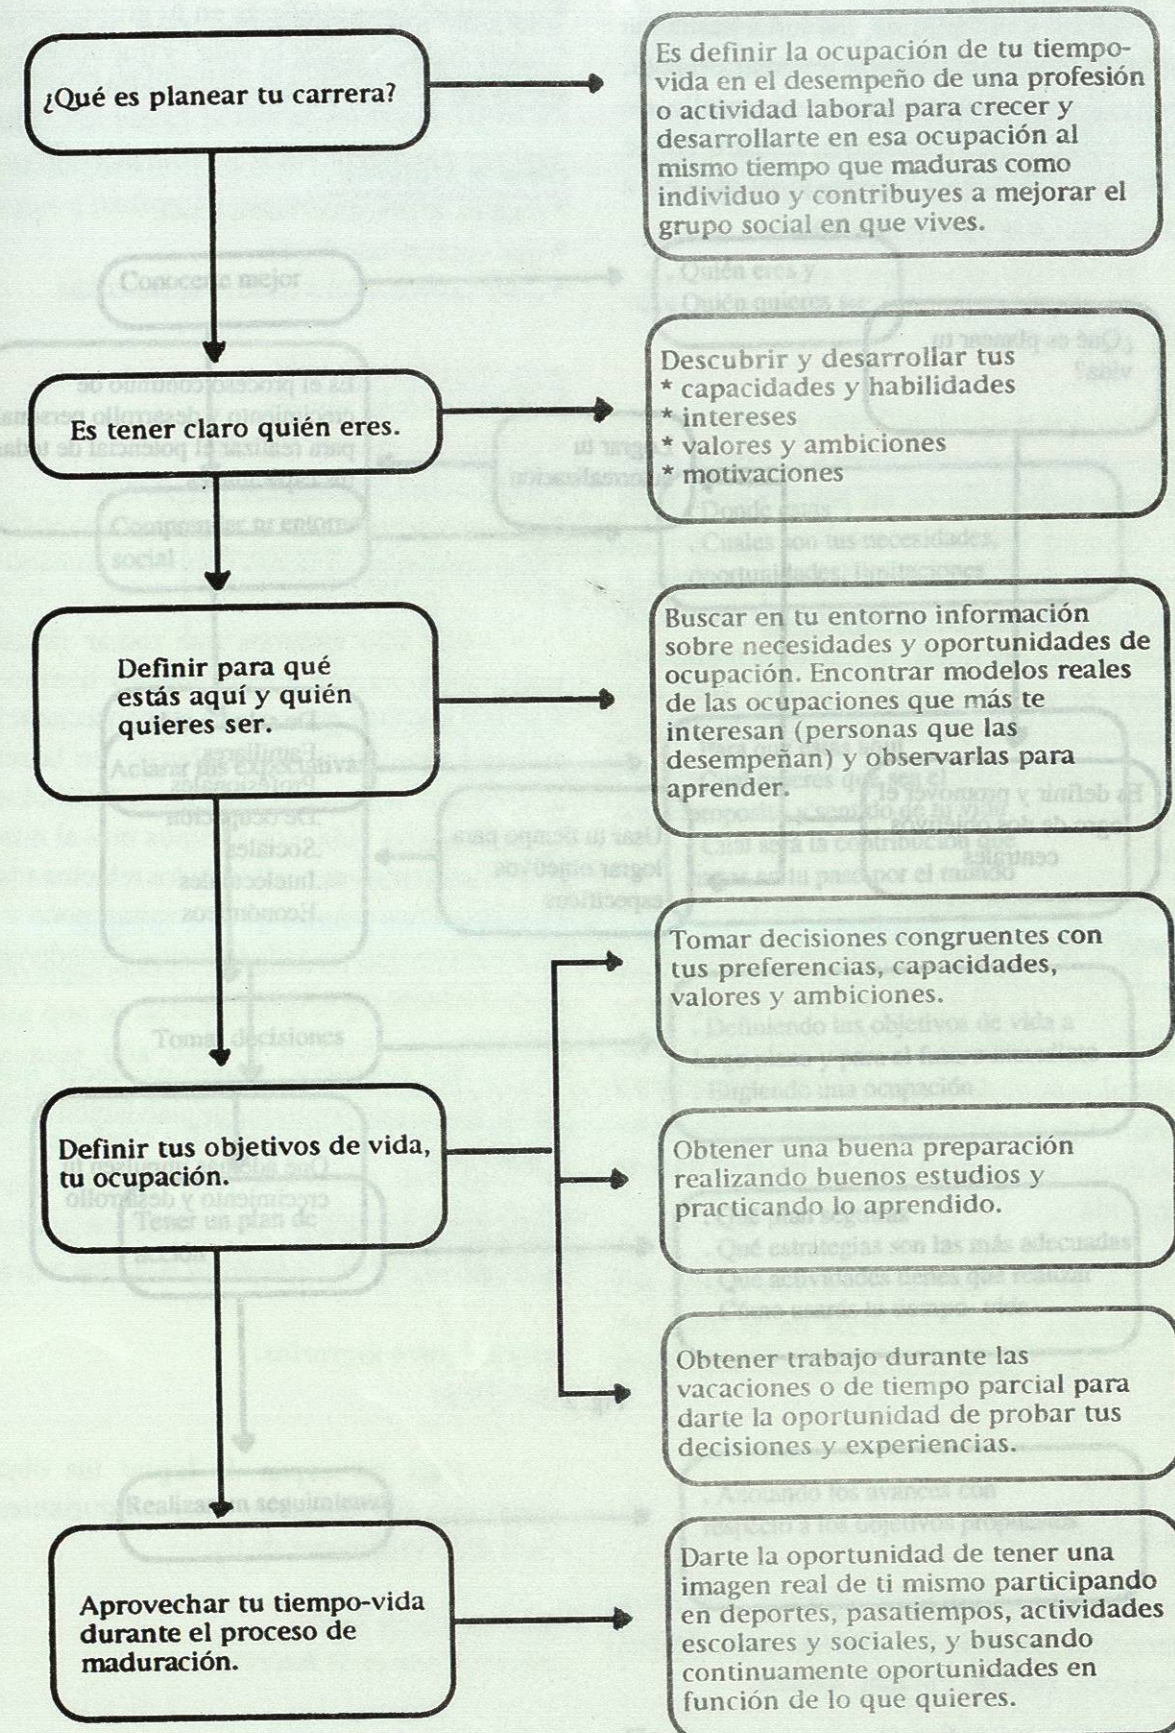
¿Qué es planear tu carrera?

Es definir la ocupación de tu tiempo-vida en el desempeño de una profesión o actividad laboral para crecer y desarrollarte en esa ocupación al mismo tiempo que maduras como individuo y contribuyes a mejorar el grupo social en que vives.

Es tener claro quién eres.

Descubrir y desarrollar tus
* capacidades y habilidades
* intereses
* valores y ambiciones
* motivaciones

Definir para qué estás aquí y quién quieres ser.

Buscar en tu entorno información sobre necesidades y oportunidades de ocupación. Encontrar modelos reales de las ocupaciones que más te interesan (personas que las desempeñan) y observarlas para aprender.

Definir tus objetivos de vida, tu ocupación.

Tomar decisiones congruentes con tus preferencias, capacidades, valores y ambiciones.

Obtener una buena preparación realizando buenos estudios y practicando lo aprendido.

Obtener trabajo durante las vacaciones o de tiempo parcial para darte la oportunidad de probar tus decisiones y experiencias.

Aprovechar tu tiempo-vida durante el proceso de maduración.

Darte la oportunidad de tener una imagen real de ti mismo participando en deportes, pasatiempos, actividades escolares y sociales, y buscando continuamente oportunidades en función de lo que quieres.